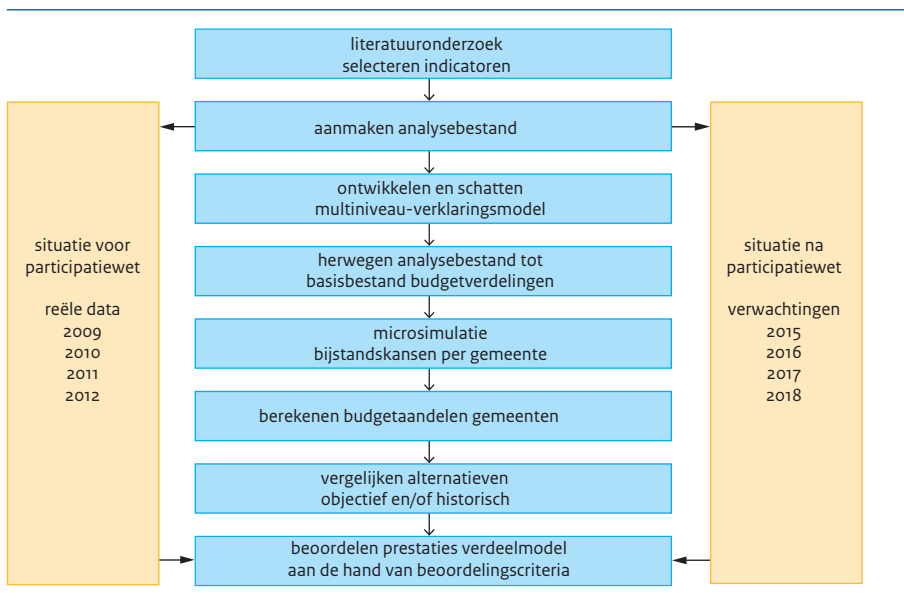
literatuuronderzoek
selecteren indicatoren

aanmaken analysebestand

ontwikkelen en schatten
multiniveau-verklaringsmodel

herwegen analysebestand tot
basisbestand budgetverdelingen

microsimulatie
bijstandskansen per gemeente

berekenen budgetaandelen gemeenten

vergelijken alternatieven
objectief en/of historisch

beoordelen prestaties verdeelmodel
aan de hand van beoordelingscriteria

situatie voor
participatiewet

reële data
2009
2010
2011
2012

situatie na
participatiewet

verwachtingen
2015
2016
2017
2018